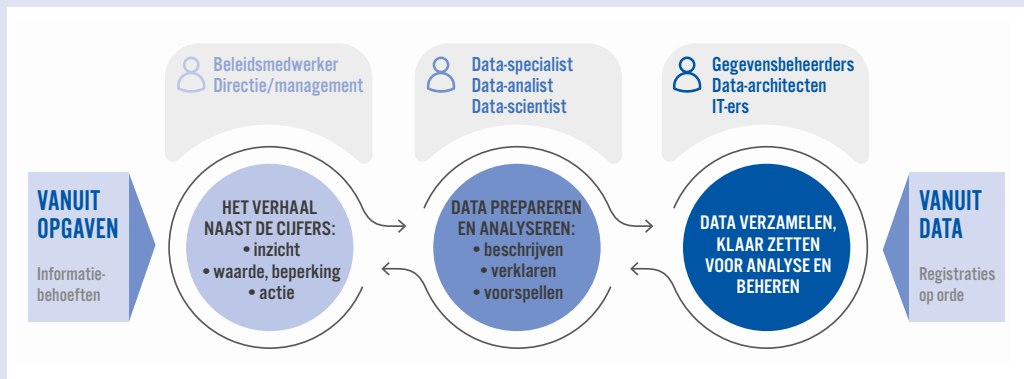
Beleidsmedwerker
Directie/management

Data-specialist
Data-analist
Data-scientist

Gegevensbeheerders
Data-architecten
IT-ers

VANUIT OPGAVEN

Informatiebehoeften

HET VERHAAL NAAST DE CIJFERS:
• inzicht
• waarde, beperking
• actie

DATA PREPAREREN EN ANALYSEREN:
• beschrijven
• verklaren
• voorspellen

DATA VERZAMELEN, KLAAR ZETTEN VOOR ANALYSE EN BEHEREN

VANUIT DATA

Registraties op orde